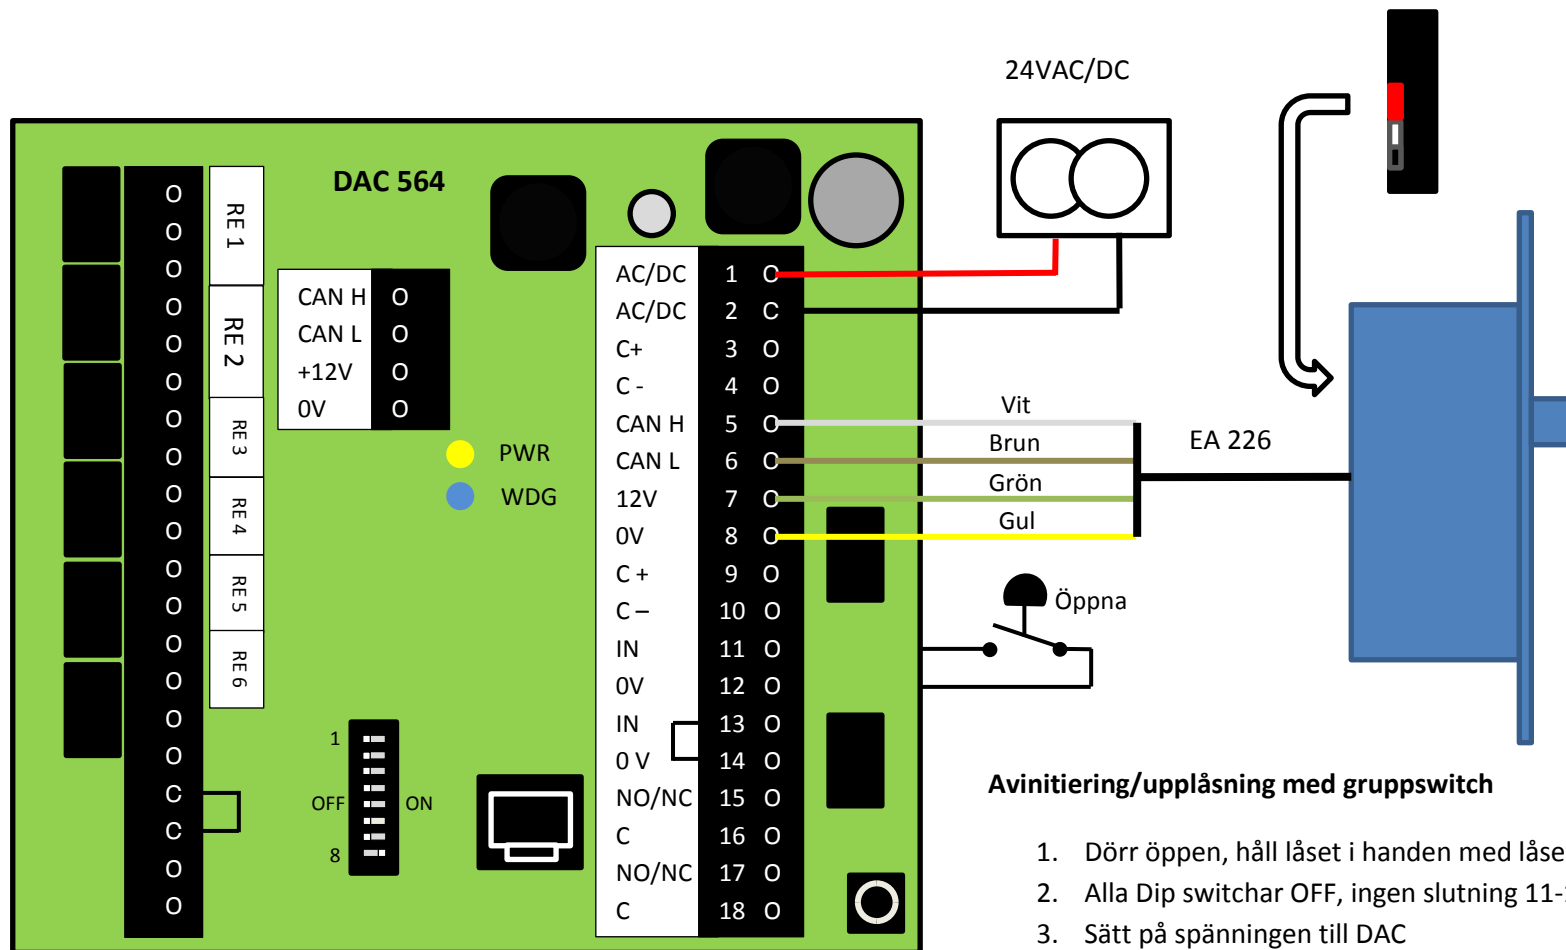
24VAC/DC

DAC 564

O
O
O
O
O
O
O
O
O
O
O
O
O
O
O
O
C
C
O
O

RE 1
RE 2
RE 3
RE 4
RE 5
RE 6

CAN H O
CAN L O
+12V O
0V O

PWR
WDG

1
OFF ON
8

| AC/DC | 1 | O |
|---|---|---|
| AC/DC | 2 | C |
| C+ | 3 | O |
| C - | 4 | O |
| CAN H | 5 | O |
| CAN L | 6 | O |
| 12V | 7 | O |
| 0V | 8 | O |
| C + | 9 | O |
| C – | 10 | O |
| IN | 11 | O |
| 0V | 12 | O |
| IN | 13 | O |
| 0 V | 14 | O |
| NO/NC | 15 | O |
| C | 16 | O |
| NO/NC | 17 | O |
| C | 18 | O |

Vit
Brun
Grön
Gul

EA 226

Öppna

Avinitiering/upplåsning med gruppswitch

1. Dörr öppen, håll låset i handen med låse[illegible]
2. Alla Dip switchar OFF, ingen slutning 11-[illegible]
3. Sätt på spänningen till DAC